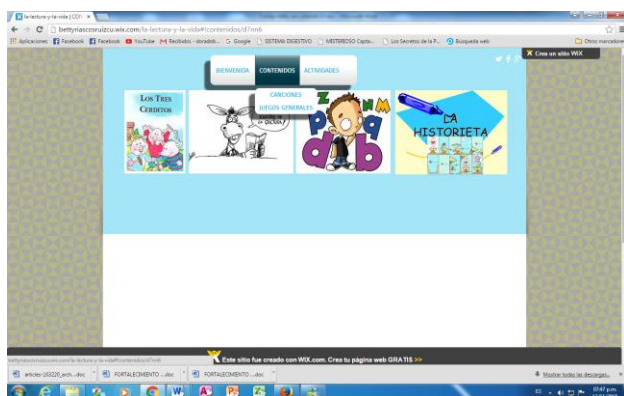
la-lectura-y-la-vida | CONT ×

bettyriascoruizcu.wix.com/la-lectura-y-la-vida#!contenidos/d7m6

Aplicaciones Facebook Facebook YouTube Recibidos - dorado... Google SISTEMA DIGESTIVO MISTERIOSO Capta... Los Secretos de la P... Búsqueda web Otros marcadores

Crea un sitio WIX

BIENVENIDA CONTENIDOS ACTIVIDADES

CANCIONES
JUEGOS GENERALES

LOS TRES CERDITOS

LA HISTORIETA

bettyriascoruizcu.wix.com/la-lectura-y-la-vida#!contenidos/d7m6

Este sitio fue creado con WIX.com. Crea tu página web GRATIS >>

articles-183220_arch....doc FORTALECIMIENTO ....doc FORTALECIMIENTO ....doc

Mostrar todas las descargas...

07:47 p.m.